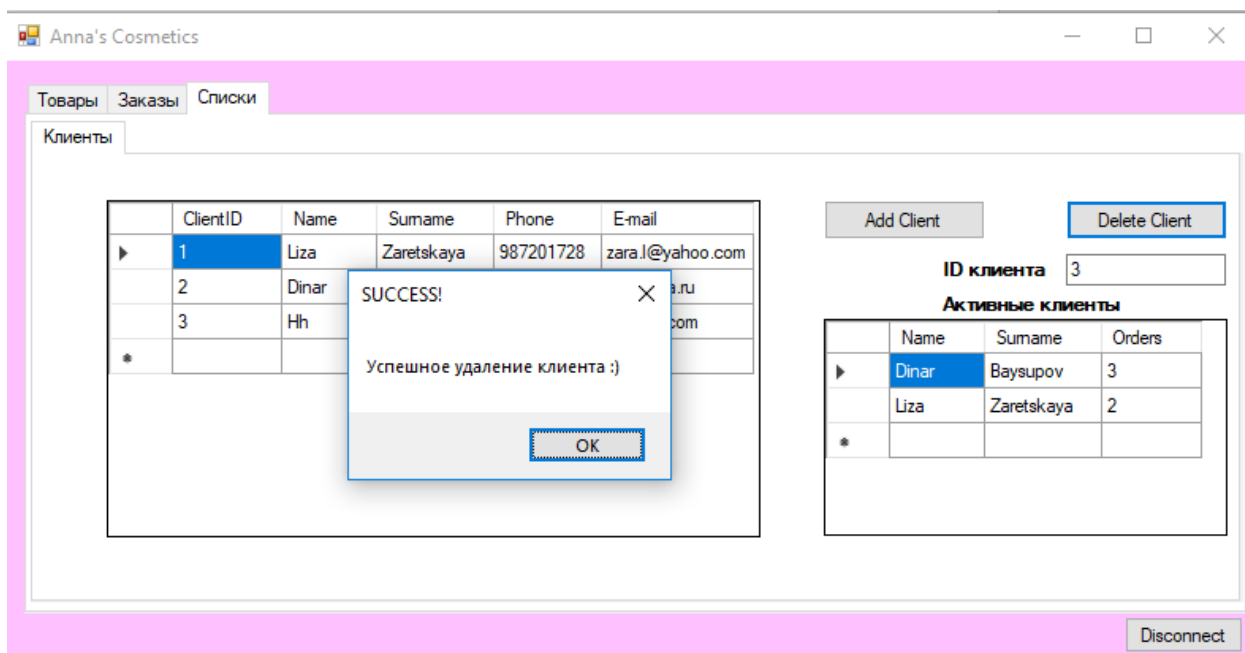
Anna's Cosmetics

Товары | Заказы | Списки

Клиенты

| | ClientID | Name | Surname | Phone | E-mail |
|---|---|---|---|---|---|
| ▶ | 1 | Liza | Zaretskaya | 987201728 | zara.l@yahoo.com |
| | 2 | Dinar | | | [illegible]a.ru |
| | 3 | Hh | | | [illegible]com |
| * | | | | | |

SUCCESS!

Успешное удаление клиента :)

OK

Add Client

Delete Client

ID клиента 3

Активные клиенты

| | Name | Surname | Orders |
|---|---|---|---|
| ▶ | Dinar | Baysupov | 3 |
| | Liza | Zaretskaya | 2 |
| * | | | |

Disconnect